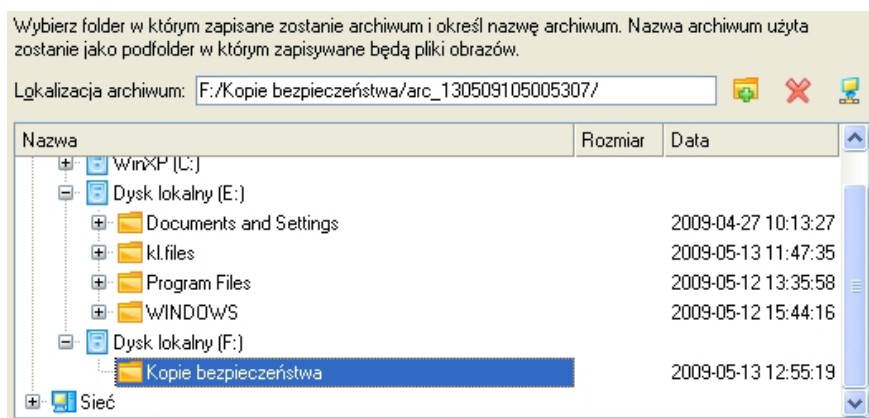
Wybierz folder w którym zapisane zostanie archiwum i określ nazwę archiwum. Nazwa archiwum użyta zostanie jako podfolder w którym zapisywane będą pliki obrazów.

Lokalizacja archiwum: F:/Kopie bezpieczeństwa/arc_130509105005307/

| Nazwa | Rozmiar | Data |
|---|---|---|
| WinXP (C:) | | |
| Dysk lokalny (E:) | | |
| Documents and Settings | | 2009-04-27 10:13:27 |
| kl.files | | 2009-05-13 11:47:35 |
| Program Files | | 2009-05-12 13:35:58 |
| WINDOWS | | 2009-05-12 15:44:16 |
| Dysk lokalny (F:) | | |
| Kopie bezpieczeństwa | | 2009-05-13 12:55:19 |
| Sieć | | |